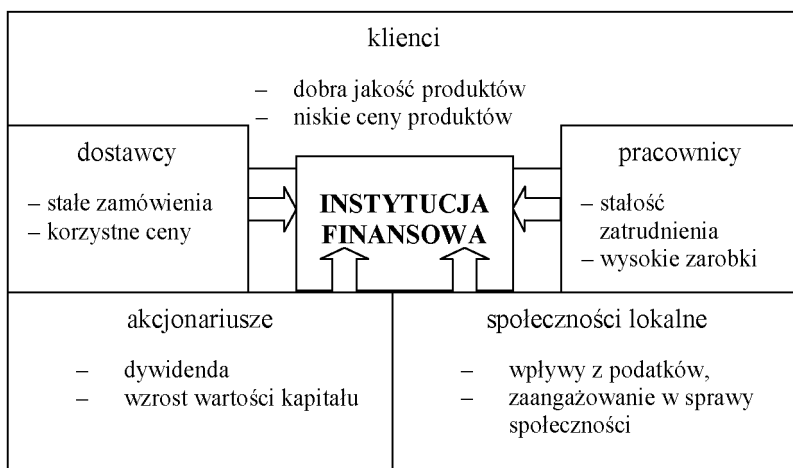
klienci

– dobra jakość produktów
– niskie ceny produktów

dostawcy

– stałe zamówienia
– korzystne ceny

INSTYTUCJA FINANSOWA

pracownicy

– stałość zatrudnienia
– wysokie zarobki

akcjonariusze

– dywidenda
– wzrost wartości kapitału

społeczności lokalne

– wpływy z podatków,
– zaangażowanie w sprawy społeczności